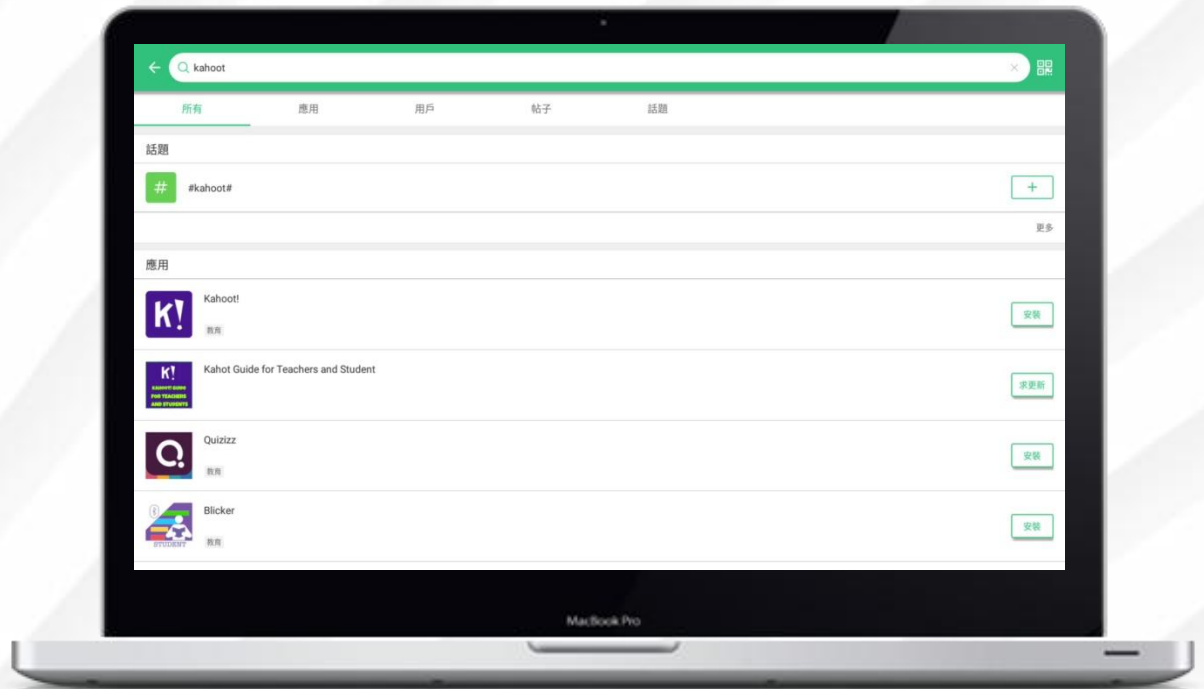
kahoot

所有 應用 用戶 帖子 話題

話題

#

#kahoot#

+

更多

應用

K!

Kahoot!

教育

安裝

K!

KAHOOT! GUIDE FOR TEACHERS AND STUDENTS

Kahot Guide for Teachers and Student

求更新

Quizizz

教育

安裝

STUDENT

Blicker

教育

安裝

MacBook Pro